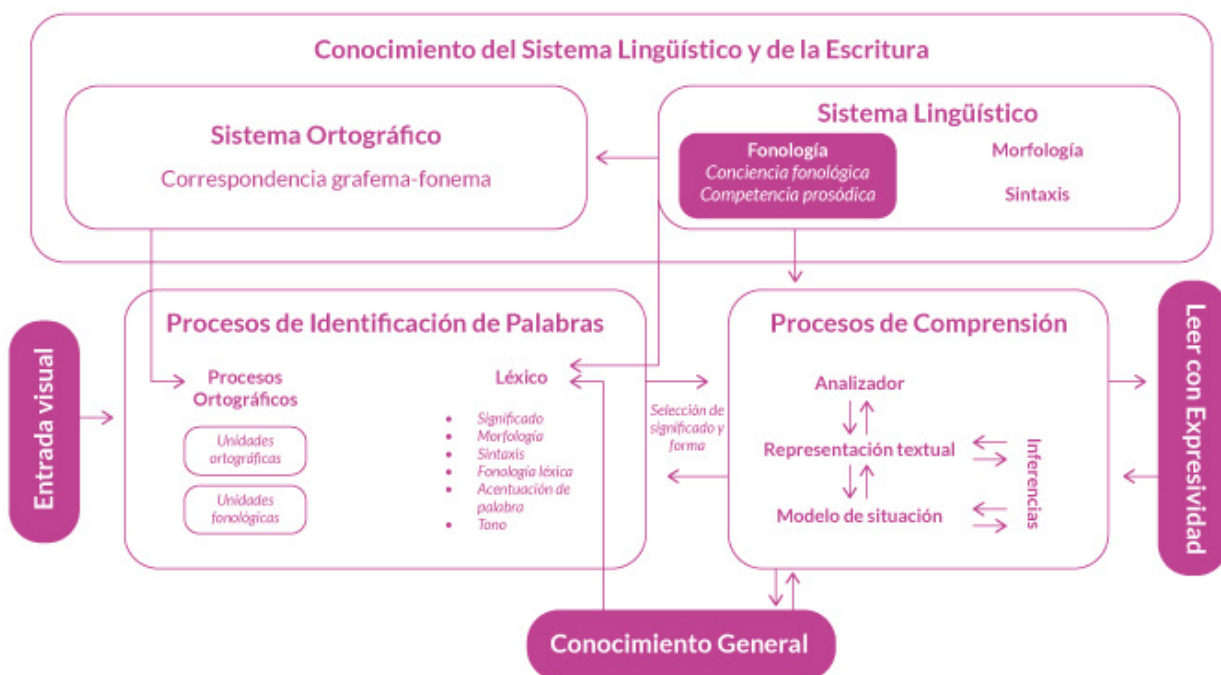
Conocimiento del Sistema Lingüístico y de la Escritura

Sistema Ortográfico

Correspondencia grafema-fonema

Sistema Lingüístico

Fonología
Conciencia fonológica
Competencia prosódica

Morfología

Sintaxis

Entrada visual

Procesos de Identificación de Palabras

Procesos Ortográficos

Unidades ortográficas

Unidades fonológicas

Léxico

- Significado
- Morfología
- Sintaxis
- Fonología léxica
- Acentuación de palabra
- Tono

Selección de significado y forma

Procesos de Comprensión

Analizador

Representación textual

Modelo de situación

Inferencias

Leer con Expresividad

Conocimiento General